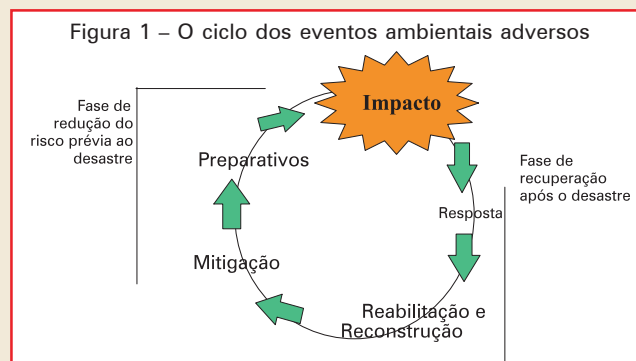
Figura 1 – O ciclo dos eventos ambientais adversos

Fase de redução do risco prévia ao desastre

Impacto

Preparativos

Fase de recuperação após o desastre

Resposta

Mitigação

Reabilitação e Reconstrução